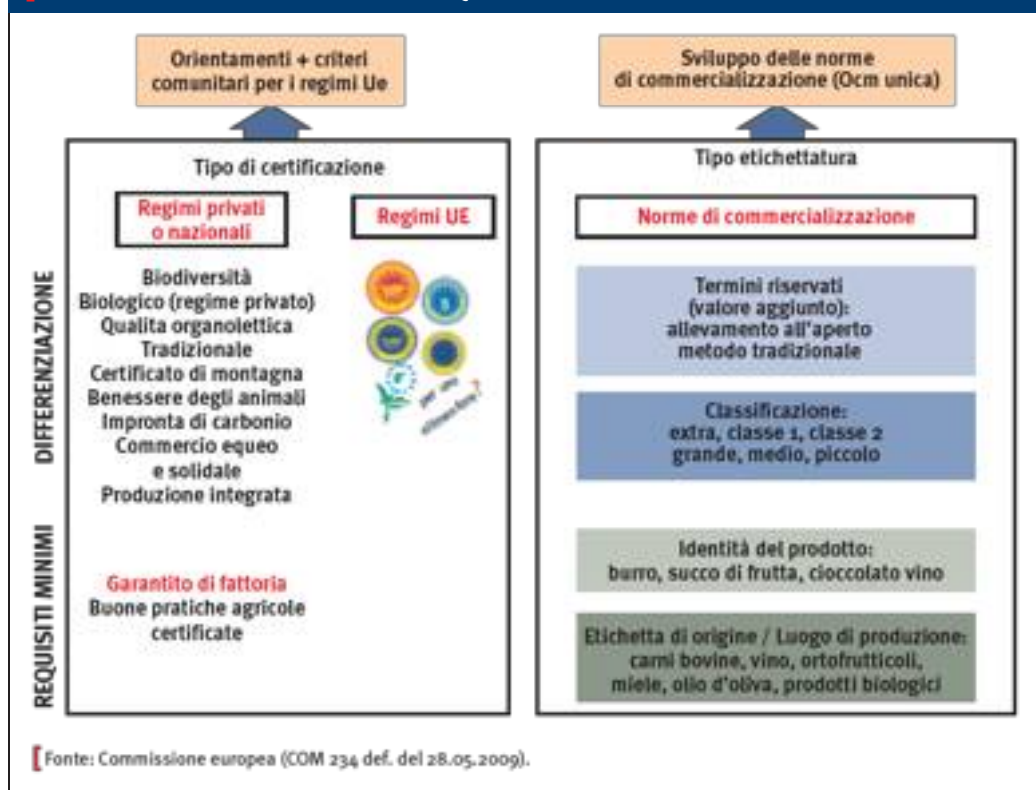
Orientamenti + criteri comunitari per i regimi Ue

Sviluppo delle norme di commercializzazione (Ocm unica)

Tipo di certificazione

Regimi privati o nazionali

Regimi UE

DIFFERENZIAZIONE

Biodiversità
Biologico (regime privato)
Qualita organolettica
Tradizionale
Certificato di montagna
Benessere degli animali
Impronta di carbonio
Commercio equeo e solidale
Produzione integrata

REQUISITI MINIMI

Garantito di fattoria
Buone pratiche agricole certificate

Tipo etichettatura

Norme di commercializzazione

Termini riservati (valore aggiunto): allevamento all'aperto metodo tradizionale

Classificazione: extra, classe 1, classe 2 grande, medio, piccolo

Identità del prodotto: burro, succo di frutta, cioccolato vino

Etichetta di origine / Luogo di produzione: carni bovine, vino, ortofrutticoli, miele, olio d'oliva, prodotti biologici

Fonte: Commissione europea (COM 234 def. del 28.05.2009).